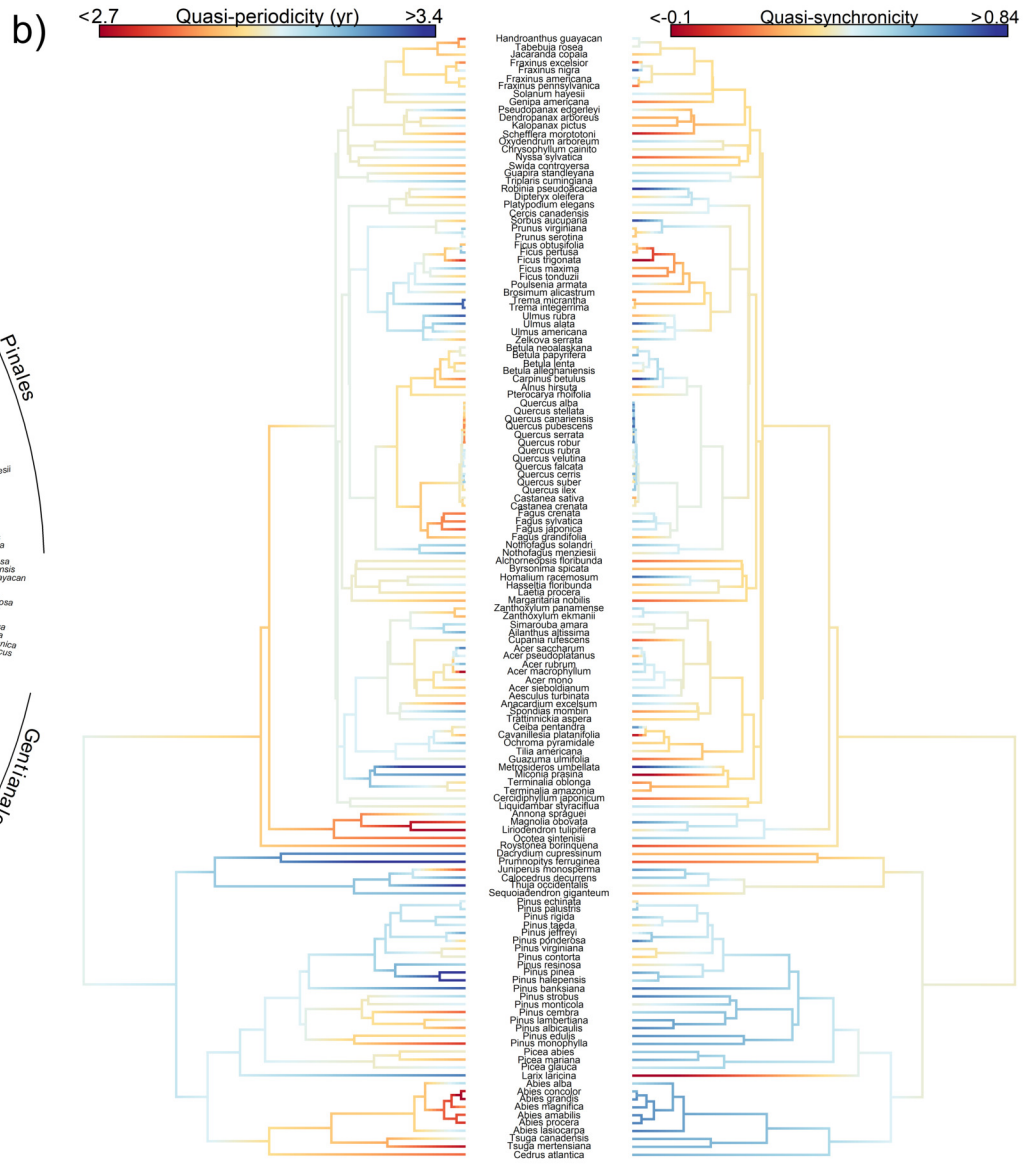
b)

<2.7 Quasi-periodicity (yr) >3.4

<-0.1 Quasi-synchronicity >0.84

Pinales

Gentianale

Handroanthus guayacan
Tabebuja rosea
Jacaranda copaia
Fraxinus excelsior
Fraxinus nigra
Fraxinus americana
Fraxinus pennsylvanica
Solanum hayesii
Genipa americana
Pseudopanax edgerleyi
Dendropanax arboreus
Kalopanax pictus
Schefflera morototoni
Oxydendrum arboreum
Chrysophyllum cainito
Nyssa sylvatica
Swida controversa
Guapira standleyana
Triplaris cumingiana
Robinia pseudoacacia
Dipteryx oleifera
Platypodium elegans
Cercis canadensis
Sorbus aucuparia
Prunus virginiana
Prunus serotina
Ficus obtusifolia
Ficus pertusa
Ficus trigonata
Ficus maxima
Ficus tonduzii
Poulsenia armata
Brosimum alicastrum
Trema micrantha
Trema integerrima
Ulmus rubra
Ulmus alata
Ulmus americana
Zelkova serrata
Betula neoalaskana
Betula papyrifera
Betula lenta
Betula alleghaniensis
Carpinus betulus
Alnus hirsuta
Pterocarya rhoifolia
Quercus alba
Quercus stellata
Quercus canariensis
Quercus pubescens
Quercus serrata
Quercus robur
Quercus rubra
Quercus velutina
Quercus falcata
Quercus cerris
Quercus suber
Quercus ilex
Castanea sativa
Castanea crenata
Fagus crenata
Fagus sylvatica
Fagus japonica
Fagus grandifolia
Nothofagus solandri
Nothofagus menziesii
Alchorneopsis floribunda
Byrsonima spicata
Homalium racemosum
Hasseltia floribunda
Laetia procera
Margaritaria nobilis
Zanthoxylum panamense
Zanthoxylum ekmanii
Simarouba amara
Ailanthus altissima
Cupania rufescens
Acer saccharum
Acer pseudoplatanus
Acer rubrum
Acer macrophyllum
Acer mono
Acer sieboldianum
Aesculus turbinata
Anacardium excelsum
Spondias mombin
Trattinnickia aspera
Ceiba pentandra
Cavanillesia platanifolia
Ochroma pyramidale
Tilia americana
Guazuma ulmifolia
Metrosideros umbellata
Miconia prasina
Terminalia oblonga
Terminalia amazonia
Cercidiphyllum japonicum
Liquidambar styraciflua
Annona spraguei
Magnolia obovata
Liriodendron tulipifera
Ocotea sintenisii
Roystonea borinquena
Dacrydium cupressinum
Prumnopitys ferruginea
Juniperus monosperma
Calocedrus decurrens
Thuja occidentalis
Sequoiadendron giganteum
Pinus echinata
Pinus palustris
Pinus rigida
Pinus taeda
Pinus jeffreyi
Pinus ponderosa
Pinus virginiana
Pinus contorta
Pinus resinosa
Pinus pinea
Pinus halepensis
Pinus banksiana
Pinus strobus
Pinus monticola
Pinus cembra
Pinus lambertiana
Pinus albicaulis
Pinus edulis
Pinus monophylla
Picea abies
Picea mariana
Picea glauca
Larix laricina
Abies alba
Abies concolor
Abies grandis
Abies magnifica
Abies amabilis
Abies procera
Abies lasiocarpa
Tsuga canadensis
Tsuga mertensiana
Cedrus atlantica